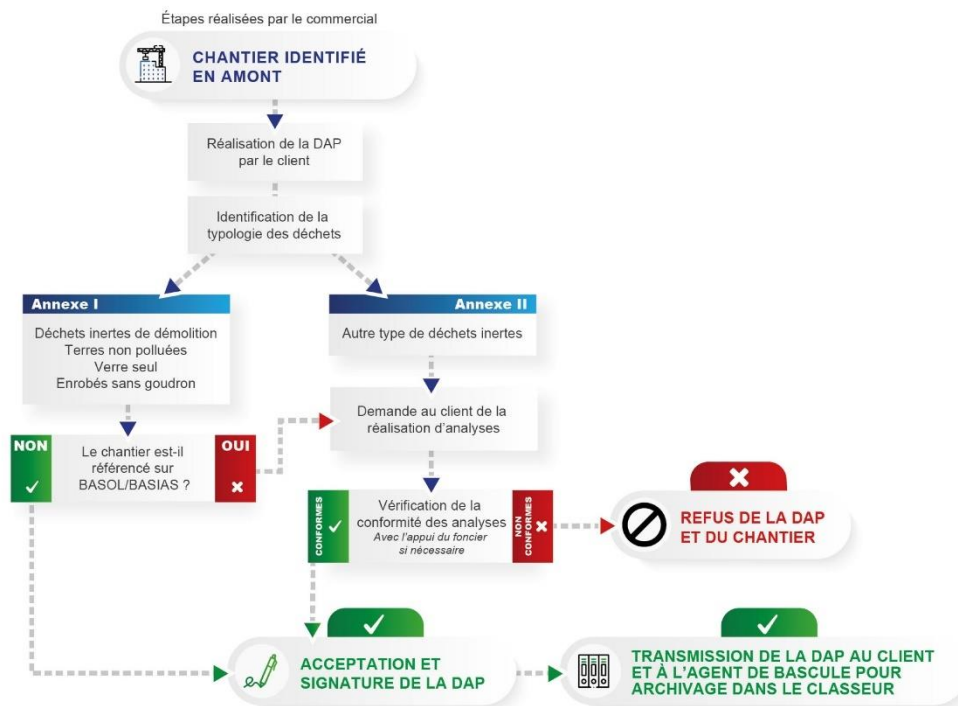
Étapes réalisées par le commercial

CHANTIER IDENTIFIÉ EN AMONT

Réalisation de la DAP par le client

Identification de la typologie des déchets

Annexe I

Déchets inertes de démolition
Terres non polluées
Verre seul
Enrobés sans goudron

Annexe II

Autre type de déchets inertes

Demande au client de la réalisation d'analyses

NON

Le chantier est-il référencé sur BASOL/BASIAS ?

OUI

CONFORMES

Vérification de la conformité des analyses
Avec l'appui du foncier si nécessaire

NON CONFORMES

REFUS DE LA DAP ET DU CHANTIER

ACCEPTATION ET SIGNATURE DE LA DAP

TRANSMISSION DE LA DAP AU CLIENT ET À L'AGENT DE BASCULE POUR ARCHIVAGE DANS LE CLASSEUR